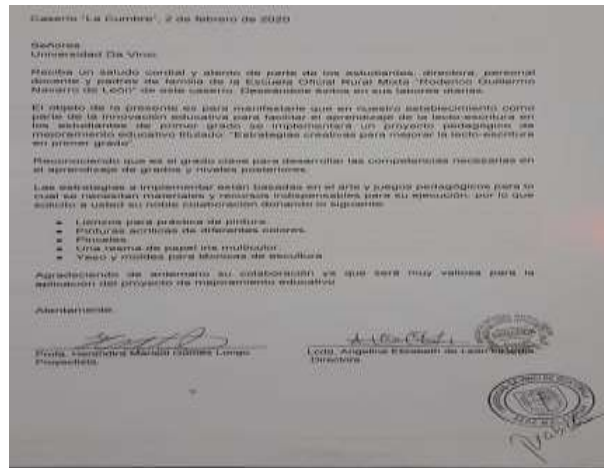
Caserío "La Cumbre", 2 de febrero de 2020

Señores
Universidad Da Vinci

Reciba un saludo cordial y atento de parte de los estudiantes, directora, personal docente y padres de familia de la Escuela Oficial Rural Mixta "Rodenco Guillermo Navarro de León" de este caserío. Deseándole éxitos en sus labores diarias.

El objeto de la presente es para manifestarle que en nuestro establecimiento como parte de la innovación educativa para facilitar el aprendizaje de la lecto-escritura en los estudiantes de primer grado se implementará un proyecto pedagógico de mejoramiento educativo titulado "Estrategias creativas para mejorar la lecto-escritura en primer grado".

Reconociendo que es el grado clave para desarrollar las competencias necesarias en el aprendizaje de grados y niveles posteriores.

Las estrategias a implementar están basadas en el arte y juegos pedagógicos para lo cual se necesitan materiales y recursos indispensables para su ejecución, por lo que solicito a usted su noble colaboración donando lo siguiente:

Lienzos para práctica de pintura.
Pinturas acrílicas de diferentes colores.
Pinceles.
Una resma de papel iris multicolor.
Yeso y moldes para técnicas de escultura.

Agradeciendo de antemano su colaboración ya que será muy valiosa para la aplicación del proyecto de mejoramiento educativo.

Atentamente,

Profa. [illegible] Marisol Gómez Lorenzo
Proyectista

Lcda. Angelina Elizabeth de León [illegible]
Directora